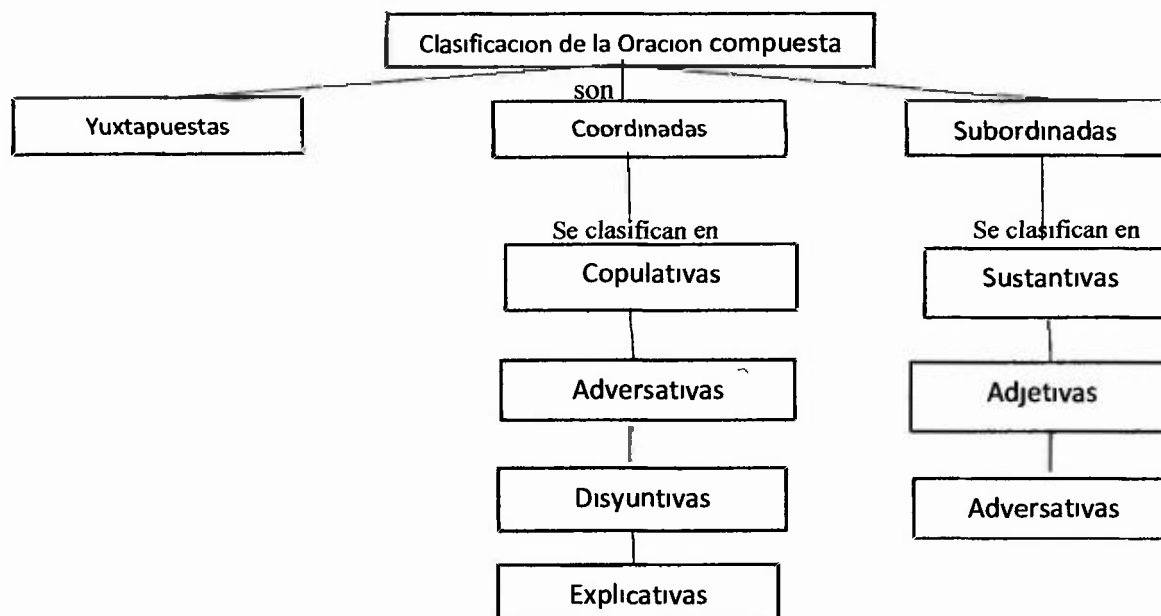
Clasificacion de la Oracion compuesta

son

Yuxtapuestas

Coordinadas

Se clasifican en

Copulativas

Adversativas

Disyuntivas

Explicativas

Subordinadas

Se clasifican en

Sustantivas

Adjetivas

Adversativas